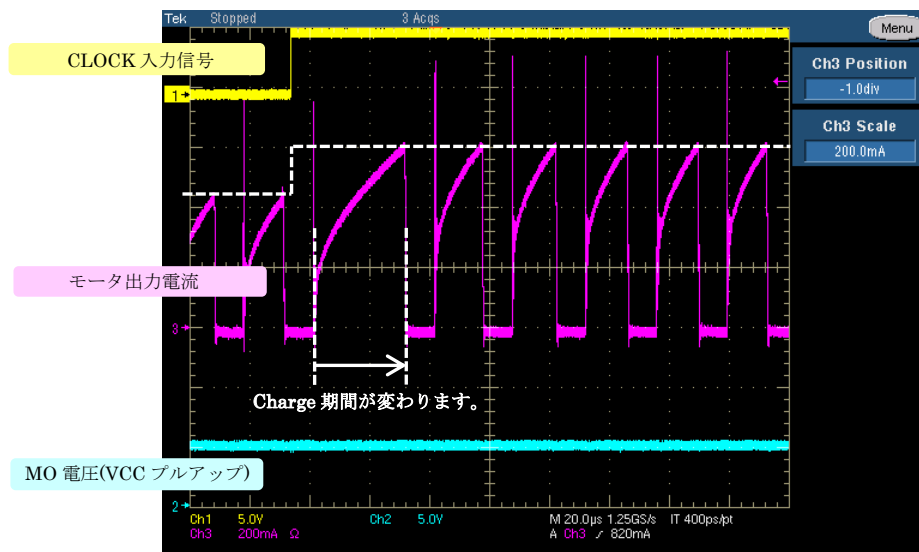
Tek Stopped 3 Acqs

Menu

CLOCK 入力信号

Ch3 Position
-1.0div

Ch3 Scale
200.0mA

1

モータ出力電流

3

Charge 期間が変わります。

MO 電圧(VCC プルアップ)

2

Ch1 5.0V Ch2 5.0V M 20.0µs 1.25GS/s IT 400ps/pt
Ch3 200mA Ω A Ch3 ∕ 820mA